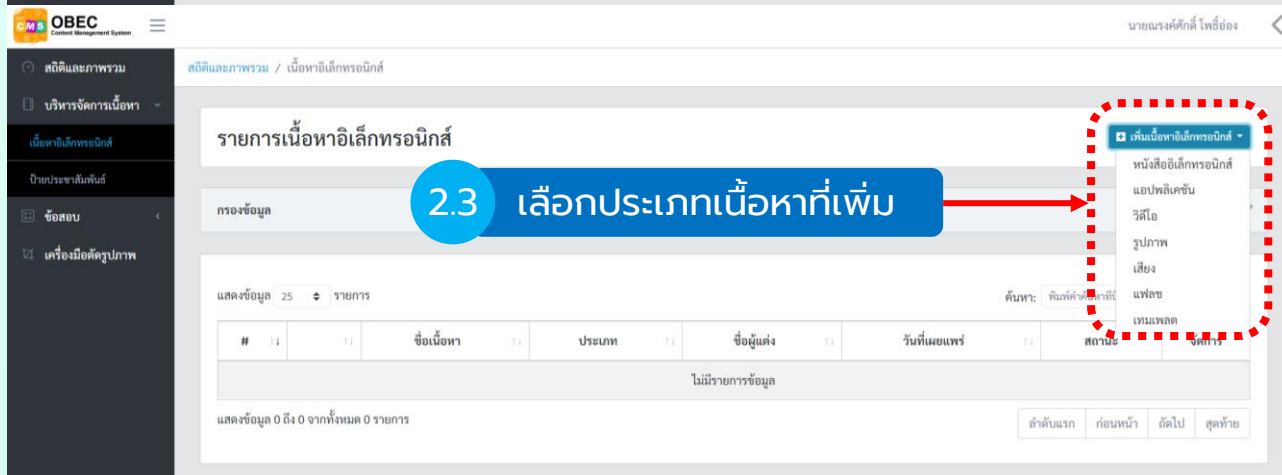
CMS OBEC Content Management System

นายณรงค์ศักดิ์ โพธิ์อ่อง

สถิติและภาพรวม
บริหารจัดการเนื้อหา
เนื้อหาอิเล็กทรอนิกส์
ป้ายประชาสัมพันธ์
ข้อสอบ
เครื่องมือตัดรูปภาพ

สถิติและภาพรวม / เนื้อหาอิเล็กทรอนิกส์

รายการเนื้อหาอิเล็กทรอนิกส์

เพิ่มเนื้อหาอิเล็กทรอนิกส์
หนังสืออิเล็กทรอนิกส์
แอปพลิเคชัน
วิดีโอ
รูปภาพ
เสียง
แฟลช
เทมเพลต

2.3 เลือกประเภทเนื้อหาที่เพิ่ม

กรองข้อมูล

แสดงข้อมูล 25 รายการ

ค้นหา: พิมพ์คำค้นหาที่นี่

| # | | ชื่อเนื้อหา | ประเภท | ชื่อผู้แต่ง | วันที่เผยแพร่ | สถานะ | จัดการ |
|---|---|---|---|---|---|---|---|
| ไม่มีรายการข้อมูล | | | | | | | |

แสดงข้อมูล 0 ถึง 0 จากทั้งหมด 0 รายการ

ลำดับแรก ก่อนหน้า ถัดไป สุดท้าย